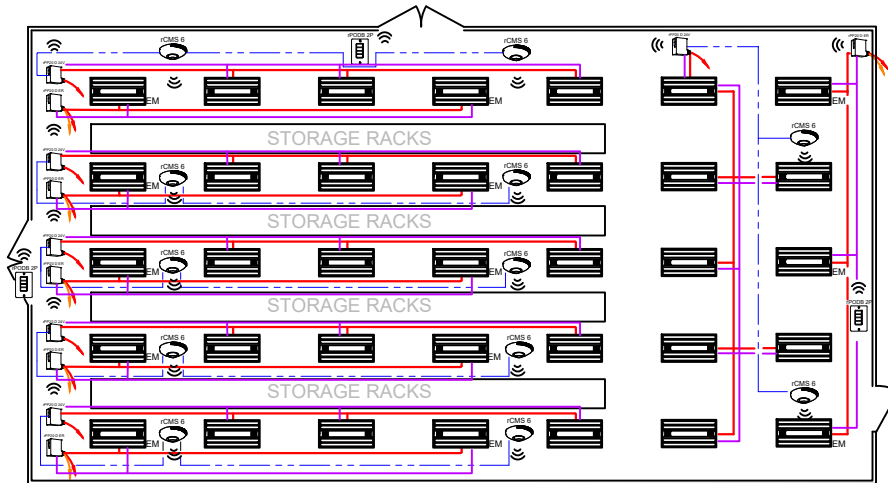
rCMS 6
rPODB 2P
rCMS 6
rPP20 D 20V
rPP20 D 20V
rPP20 D 20V
rPP20 D ER
EM
EM
EM
STORAGE RACKS
rCMS 6
rPP20 D 20V
rPP20 D ER
rCMS 6
EM
EM
rCMS 6
EM
STORAGE RACKS
rPODB 2P
rPP20 D 20V
rPP20 D ER
rCMS 6
rCMS 6
EM
EM
EM
STORAGE RACKS
rPODB 2P
rPP20 D 20V
rPP20 D ER
rCMS 6
rCMS 6
EM
EM
EM
STORAGE RACKS
rCMS 6
rPP20 D 20V
rPP20 D ER
rCMS 6
rCMS 6
EM
EM
EM